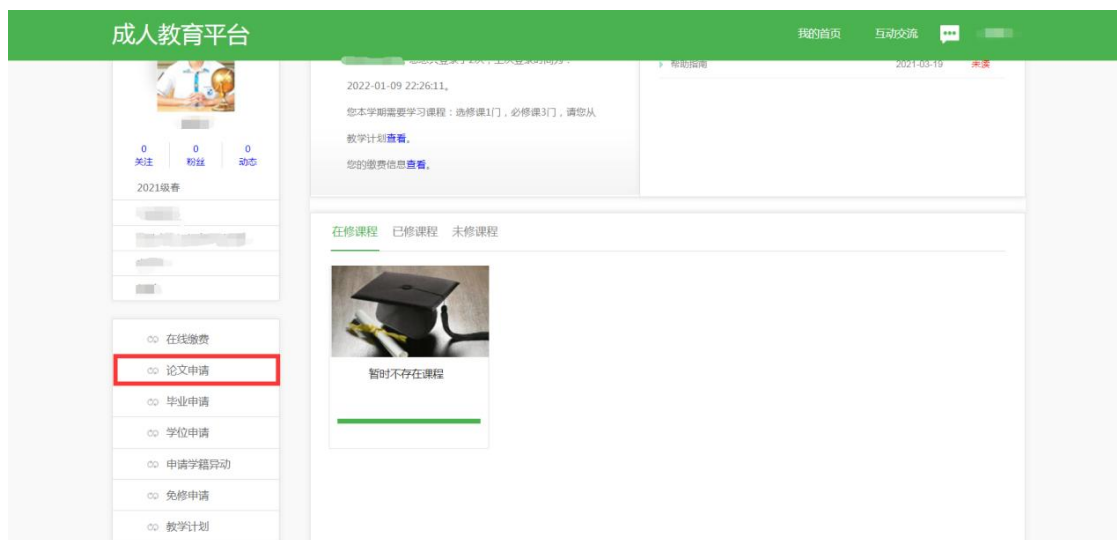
成人教育平台

我的首页 互动交流

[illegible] 2022-01-09 22:26:11。

您本学期需要学习课程：选修课1门，必修课3门，请您从教学计划查看。

您的缴费信息查看。

帮助指南 2021-03-19 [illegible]

0 关注 0 粉丝 0 动态

2021级春

在修课程 已修课程 未修课程

暂时不存在课程

在线缴费
论文申请
毕业申请
学位申请
申请学籍异动
免修申请
教学计划